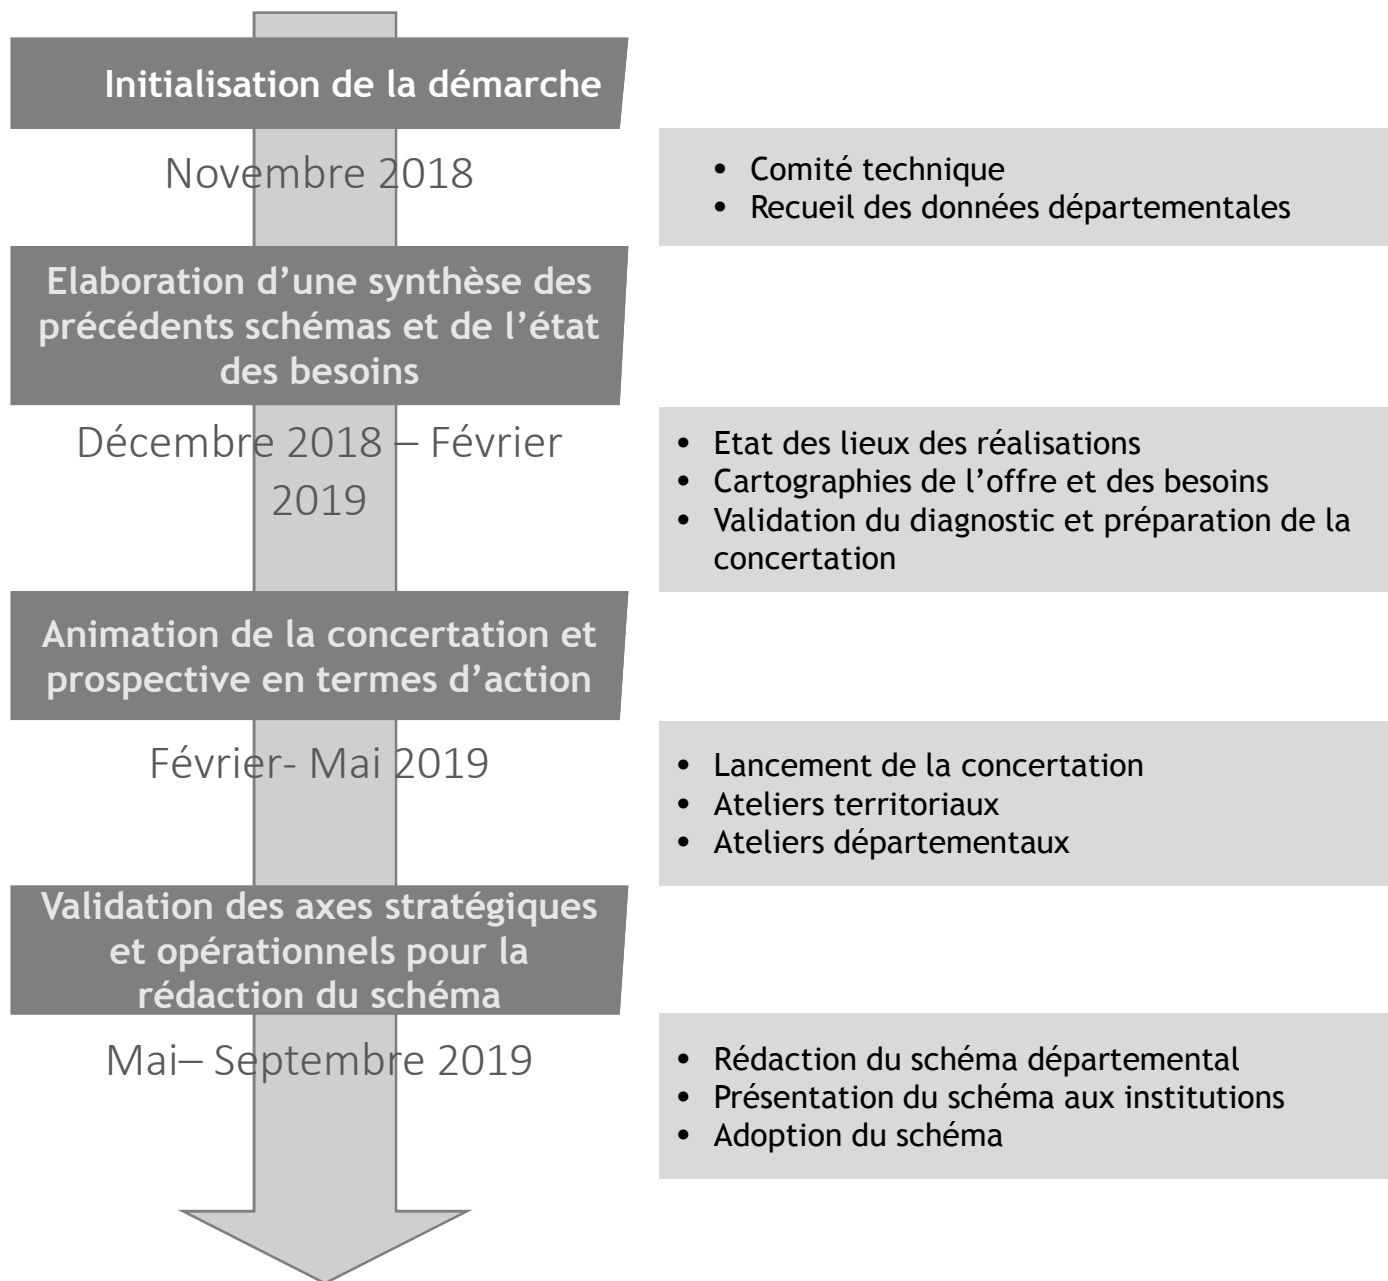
Initialisation de la démarche

Novembre 2018

- Comité technique
- Recueil des données départementales

Elaboration d'une synthèse des précédents schémas et de l'état des besoins

Décembre 2018 – Février 2019

- Etat des lieux des réalisations
- Cartographies de l'offre et des besoins
- Validation du diagnostic et préparation de la concertation

Animation de la concertation et prospective en termes d'action

Février- Mai 2019

- Lancement de la concertation
- Ateliers territoriaux
- Ateliers départementaux

Validation des axes stratégiques et opérationnels pour la rédaction du schéma

Mai– Septembre 2019

- Rédaction du schéma départemental
- Présentation du schéma aux institutions
- Adoption du schéma